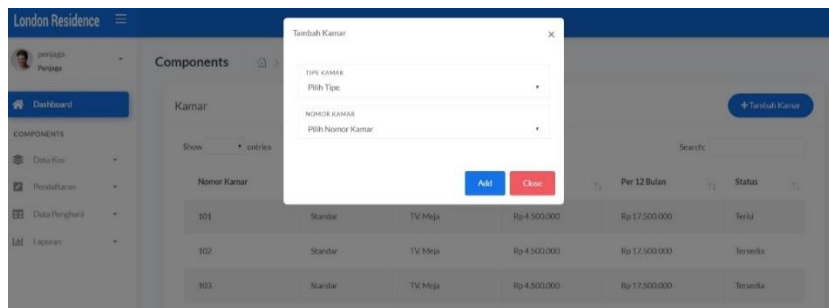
London Residence

penjaga
Penjaga

Dashboard

COMPONENTS

Data Kos

Pendaftaran

Data Penghuni

Laporan

Components

Kamar

+ Tambah Kamar

Show entries

Search:

| Nomor Kamar | | | | Per 12 Bulan | Status |
|---|---|---|---|---|---|
| 101 | Standar | TV, Meja | Rp 4.500.000 | Rp 17.500.000 | Terisi |
| 102 | Standar | TV, Meja | Rp 4.500.000 | Rp 17.500.000 | Tersedia |
| 103 | Standar | TV, Meja | Rp 4.500.000 | Rp 17.500.000 | Tersedia |

Tambah Kamar

×

TIPE KAMAR
Pilih Tipe

NOMOR KAMAR
Pilih Nomor Kamar

Add

Close